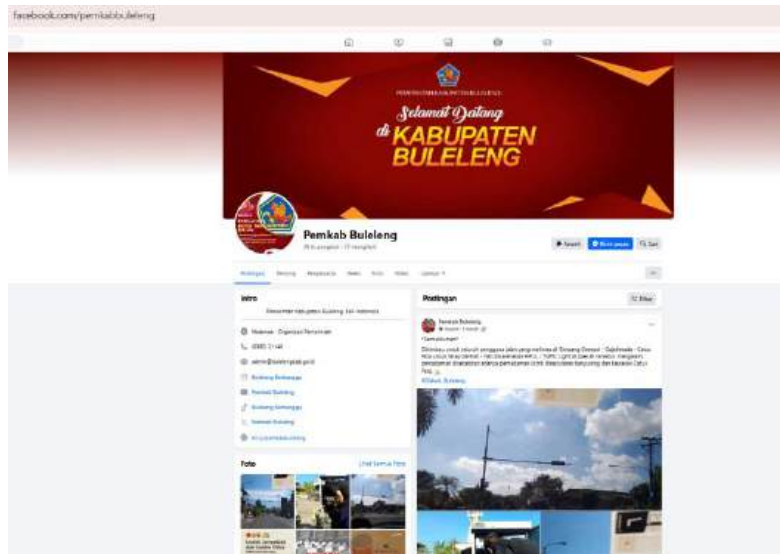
facebook.com/pemkabbuleleng

PEMERINTAH KABUPATEN BULELENG

Selamat Datang di KABUPATEN BULELENG

Pemkab Buleleng

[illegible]

Intro

Pemerintah Kabupaten Buleleng, Bali, Indonesia

Halaman · Organisasi Pemerintah

admin@bulelengkab.go.id

Buleleng Berkembang

Pemkab Buleleng

Foto

Lihat Semua Foto

Postingan

Filter

Pemkab Buleleng

#BaliKab_Buleleng